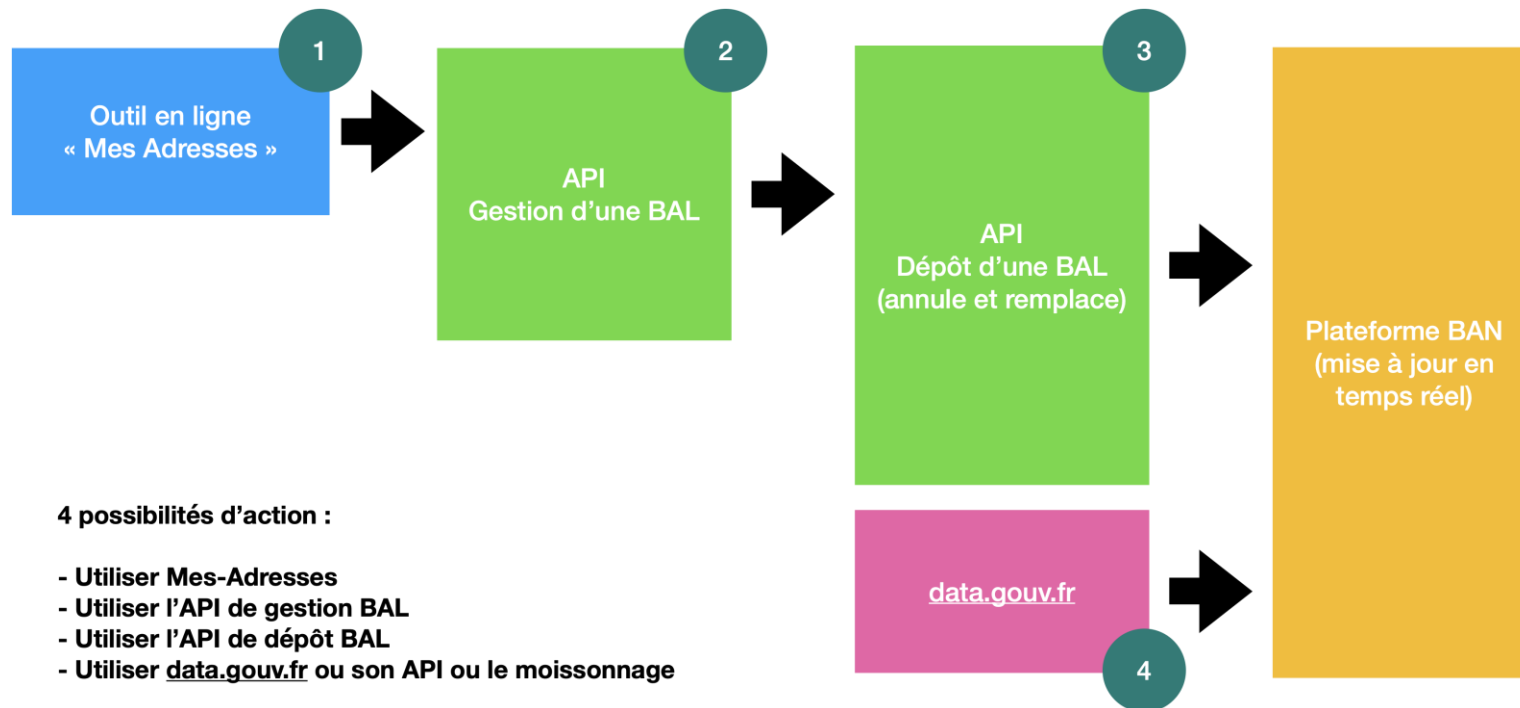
1

Outil en ligne « Mes Adresses »

2

API
Gestion d'une BAL

3

API
Dépôt d'une BAL
(annule et remplace)

Plateforme BAN (mise à jour en temps réel)

4 possibilités d'action :

- Utiliser Mes-Adresses
- Utiliser l'API de gestion BAL
- Utiliser l'API de dépôt BAL
- Utiliser data.gouv.fr ou son API ou le moissonnage

data.gouv.fr

4